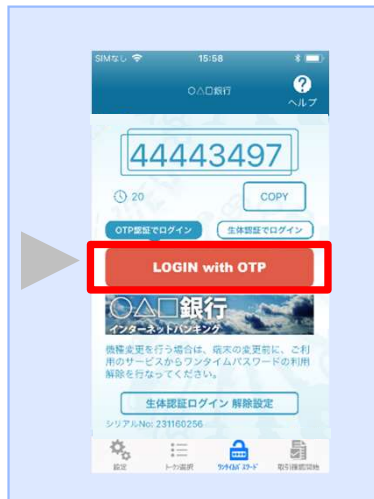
SIMなし 15:58

○△□銀行

ヘルプ

44443497

20

COPY

OTP認証でログイン

生体認証でログイン

LOGIN with OTP

○△□銀行

インターネットバンキング

機種変更を行う場合は、端末の変更前に、ご利用のサービスからワンタイムパスワードの利用解除を行なってください。

生体認証ログイン 解除設定

シリアルNo: 231160256

設定

トークン選択

ワンタイムパスワード

取引確認認証